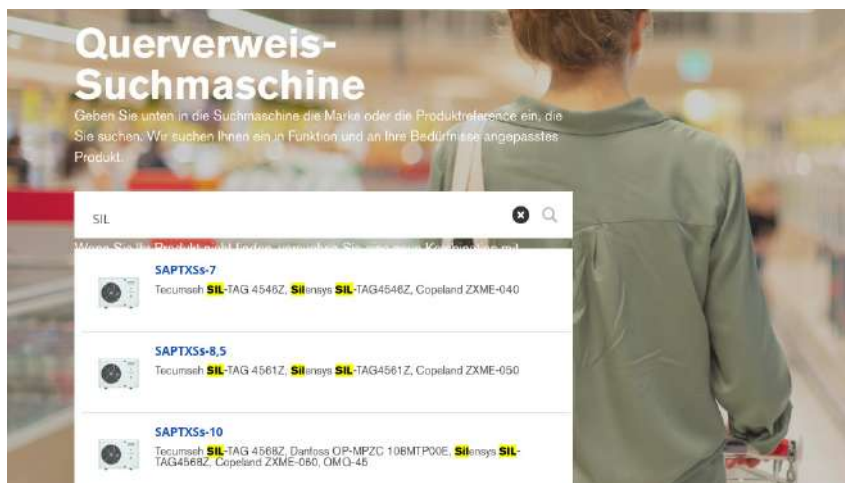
Querverweis-Suchmaschine

Geben Sie unten in die Suchmaschine die Marke oder die Produktreferenz ein, die Sie suchen. Wir suchen Ihnen ein in Funktion und an Ihre Bedürfnisse angepasstes Produkt.

SIL

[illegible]

SAPTXSs-7
Tecumseh SIL-TAG 4546Z, Silensys SIL-TAG4546Z, Copeland ZXME-040

SAPTXSs-8,5
Tecumseh SIL-TAG 4561Z, Silensys SIL-TAG4561Z, Copeland ZXME-050

SAPTXSs-10
Tecumseh SIL-TAG 4568Z, Danfoss OP-MPZC 108MTP00E, Silensys SIL-TAG4568Z, Copeland ZXME-060, OMQ-45